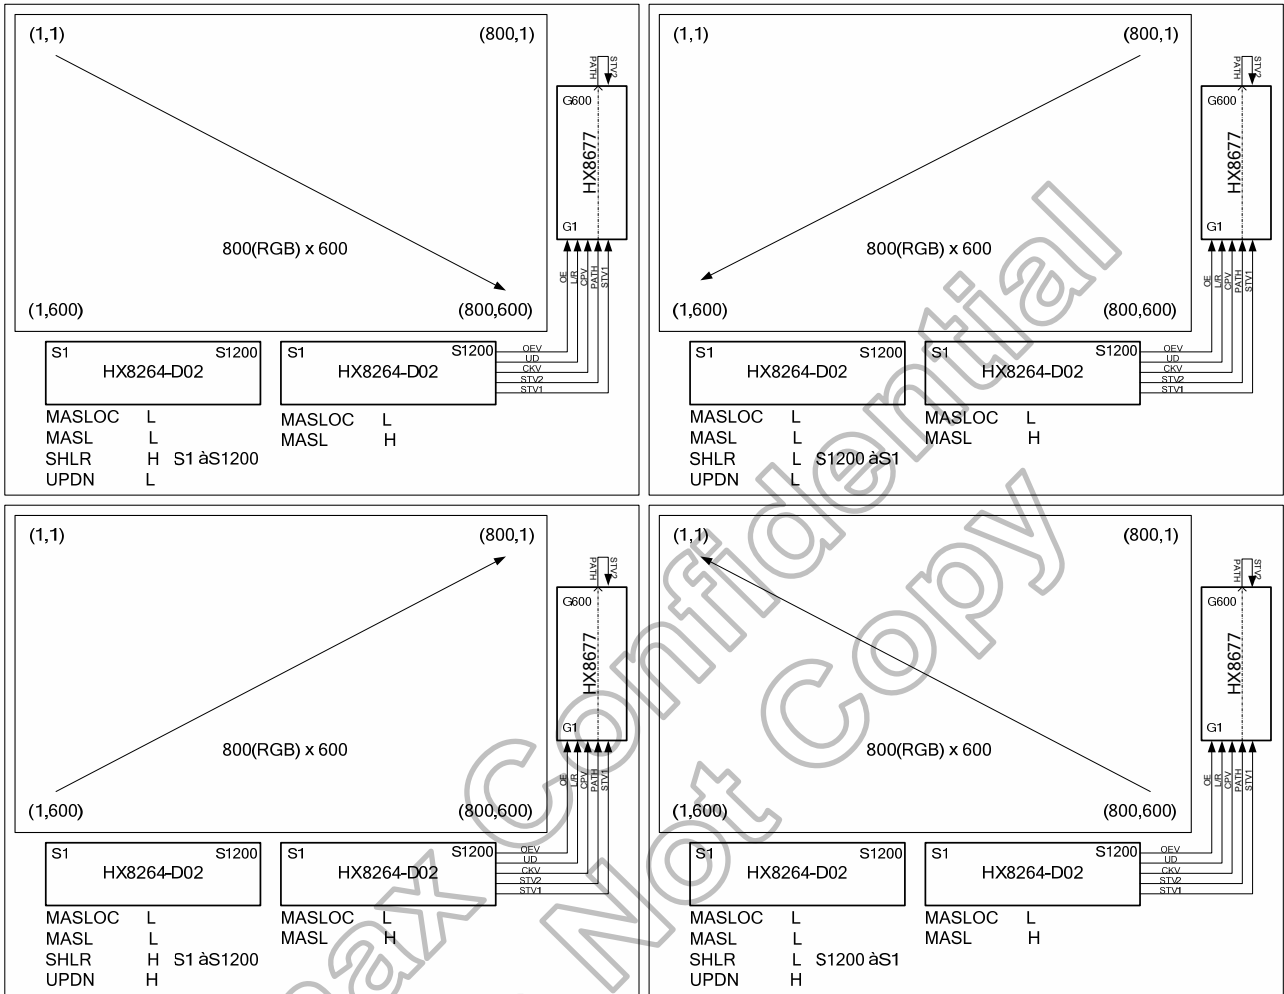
(1,1)
(800,1)
PATH STV2
G600
HX8677
G1
800(RGB) x 600
OE L/R CPV PATH STV1
(1,600)
(800,600)
S1 S1200
HX8264-D02
S1 S1200
HX8264-D02
OEV UD CKV STV2 STV1
MASLOC L
MASL L
SHLR H S1 àS1200
UPDN L
MASLOC L
MASL H

(1,1)
(800,1)
PATH STV2
G600
HX8677
G1
800(RGB) x 600
OE L/R CPV PATH STV1
(1,600)
(800,600)
S1 S1200
HX8264-D02
S1 S1200
HX8264-D02
OEV UD CKV STV2 STV1
MASLOC L
MASL L
SHLR L S1200 àS1
UPDN L
MASLOC L
MASL H

(1,1)
(800,1)
PATH STV2
G600
HX8677
G1
800(RGB) x 600
OE L/R CPV PATH STV1
(1,600)
(800,600)
S1 S1200
HX8264-D02
S1 S1200
HX8264-D02
OEV UD CKV STV2 STV1
MASLOC L
MASL L
SHLR H S1 àS1200
UPDN H
MASLOC L
MASL H

(1,1)
(800,1)
PATH STV2
G600
HX8677
G1
800(RGB) x 600
OE L/R CPV PATH STV1
(1,600)
(800,600)
S1 S1200
HX8264-D02
S1 S1200
HX8264-D02
OEV UD CKV STV2 STV1
MASLOC L
MASL L
SHLR L S1200 àS1
UPDN H
MASLOC L
MASL H

Himax Confidential
Do Not Copy